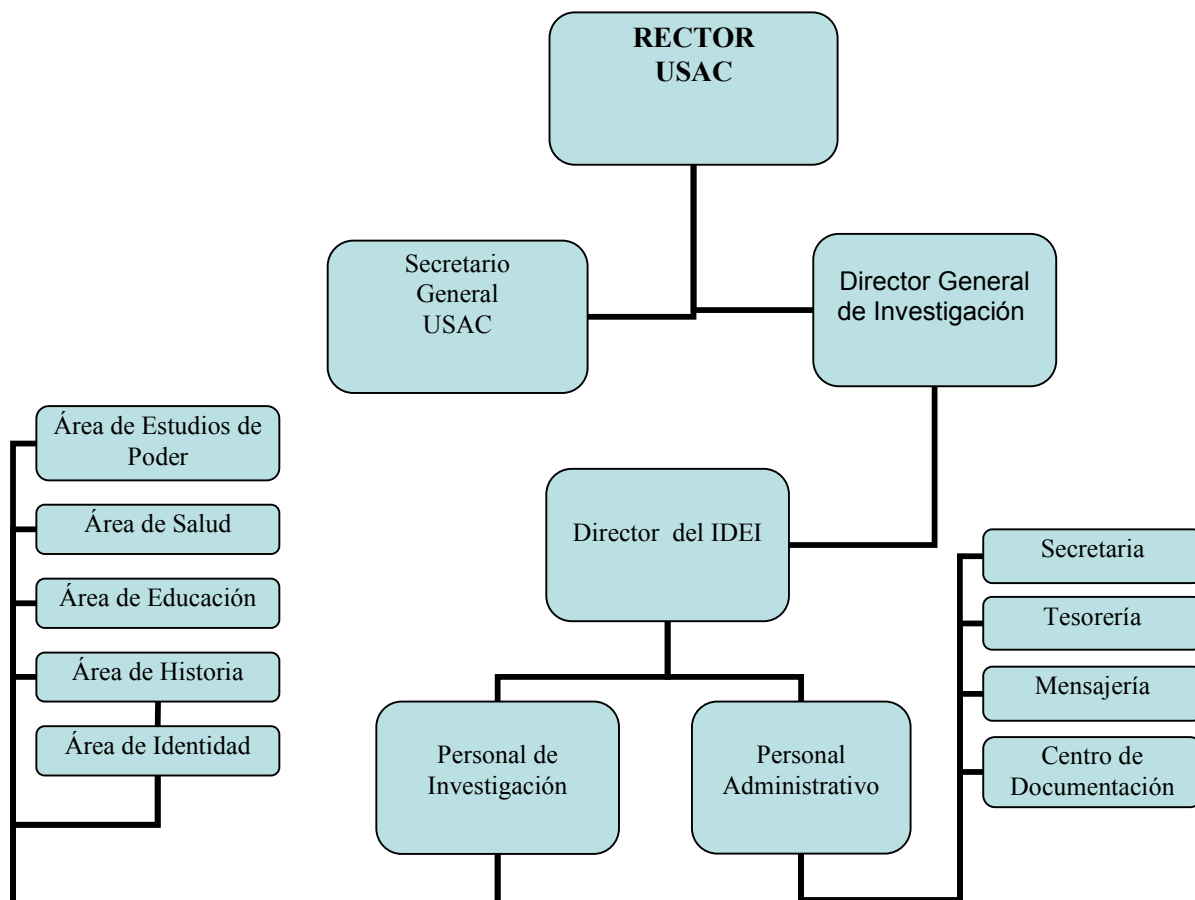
RECTOR
USAC

Secretario General USAC

Director General de Investigación

Área de Estudios de Poder

Área de Salud

Área de Educación

Área de Historia

Área de Identidad

Director del IDEI

Secretaria

Tesorería

Mensajería

Centro de Documentación

Personal de Investigación

Personal Administrativo